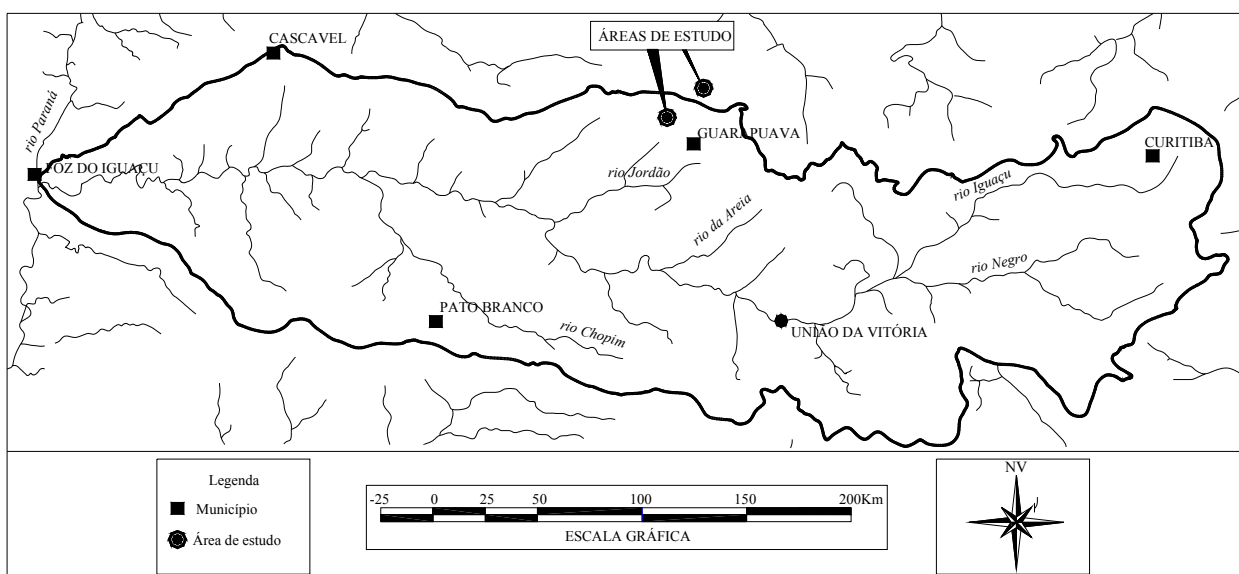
CASCAVEL
ÁREAS DE ESTUDO
rio Paraná
GUARAPUAVA
CURITIBA
FOZ DO IGUAÇU
rio Jordão
rio Iguaçu
rio da Areia
rio Negro
PATO BRANCO
rio Chopim
UNIÃO DA VITÓRIA

Legenda
Município
Área de estudo

-25 0 25 50 100 150 200Km
ESCALA GRÁFICA

NV